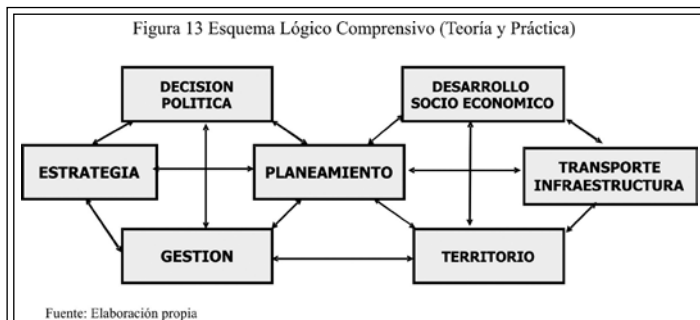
Figura 13 Esquema Lógico Comprensivo (Teoría y Práctica)

DECISION POLITICA

DESARROLLO SOCIO ECONOMICO

ESTRATEGIA

PLANEAMIENTO

TRANSPORTE INFRAESTRUCTURA

GESTION

TERRITORIO

Fuente: Elaboración propia